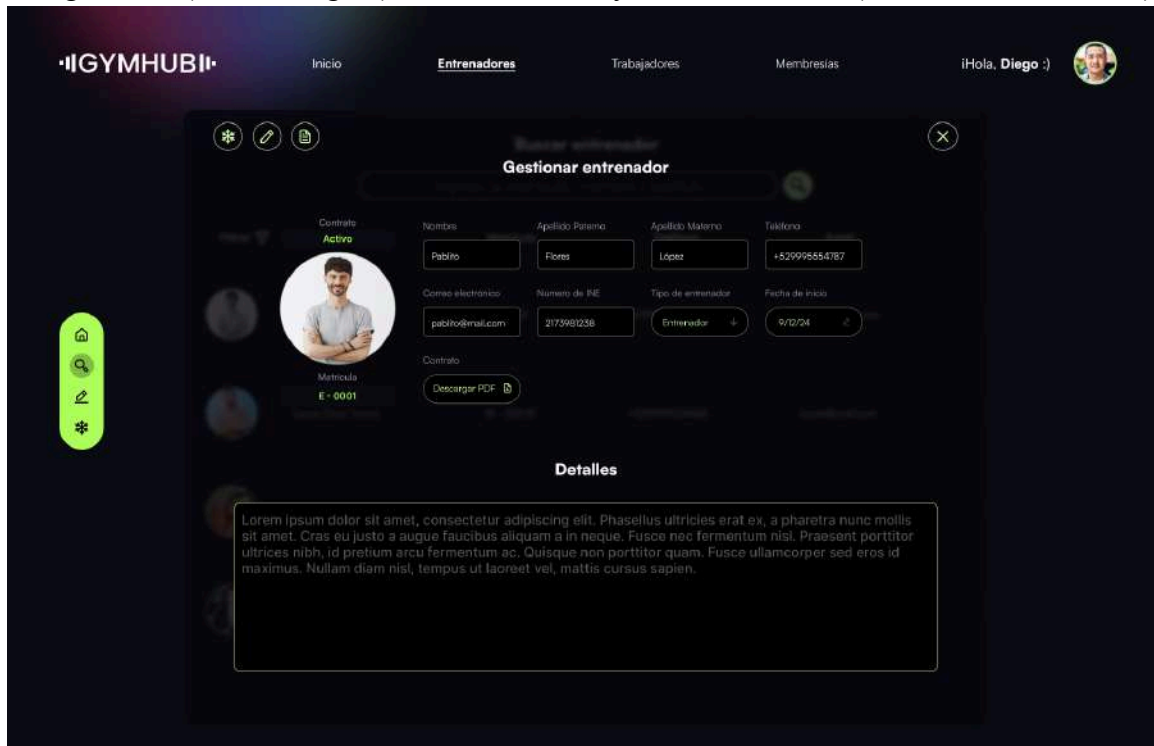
GYMHUB

Inicio Entrenadores Trabajadores Membresias ¡Hola, Diego :)

Gestionar entrenador

Contrato
Activo

Matricula
E - 0001

Nombre
Pablito

Apellido Paterno
Flores

Apellido Materno
López

Telefono
+529995554787

Correo electronico
pablito@mail.com

Numero de INE
2173981238

Tipo de entrenador
Entrenador

Fecha de inicio
9/12/24

Contrato
Descargar PDF

Detalles

Lorem ipsum dolor sit amet, consectetur adipiscing elit. Phasellus ultricies erat ex, a pharetra nunc mollis sit amet. Cras eu justo a augue faucibus aliquam a in neque. Fusce nec fermentum nisl. Praesent porttitor ultrices nibh, id pretium arcu fermentum ac. Quisque non porttitor quam. Fusce ullamcorper sed eros id maximus. Nullam diam nisl, tempus ut laoreet vel, mattis cursus sapien.